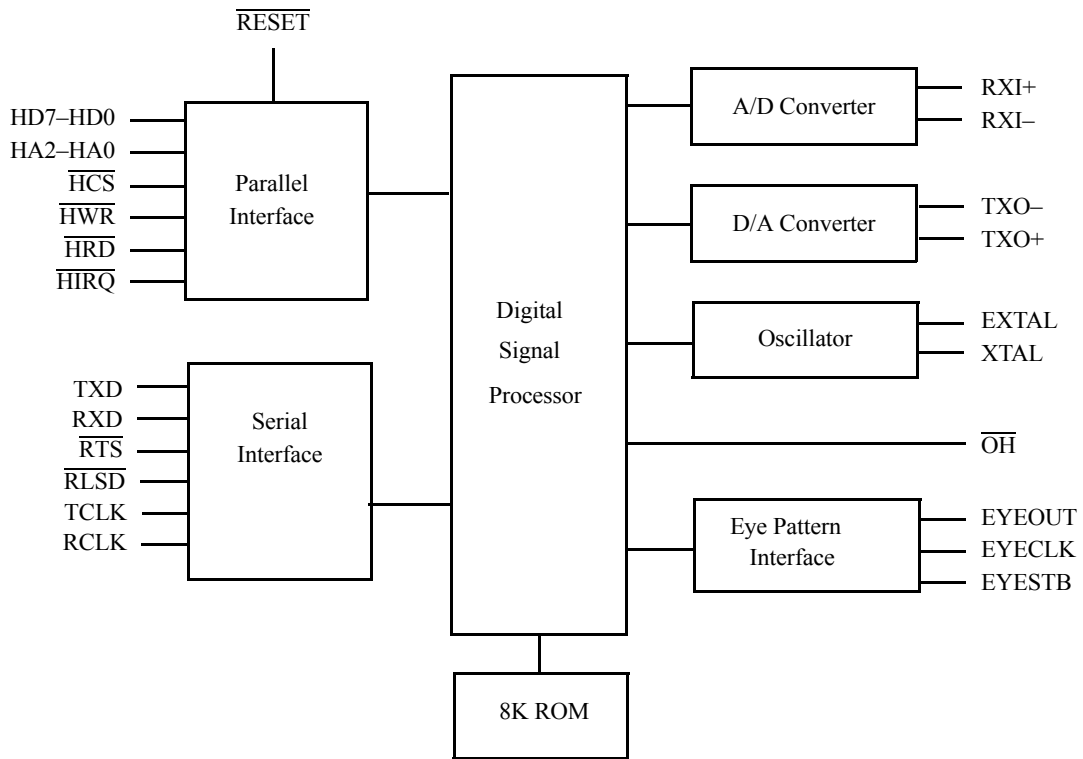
$\overline{RESET}$

HD7–HD0
HA2–HA0
$\overline{HCS}$
$\overline{HWR}$
$\overline{HRD}$
$\overline{HIRQ}$

Parallel Interface

TXD
RXD
$\overline{RTS}$
$\overline{RLSD}$
TCLK
RCLK

Serial Interface

Digital Signal Processor

8K ROM

A/D Converter
RXI+
RXI–

D/A Converter
TXO–
TXO+

Oscillator
EXTAL
XTAL

$\overline{OH}$

Eye Pattern Interface
EYEOUT
EYECLK
EYESTB